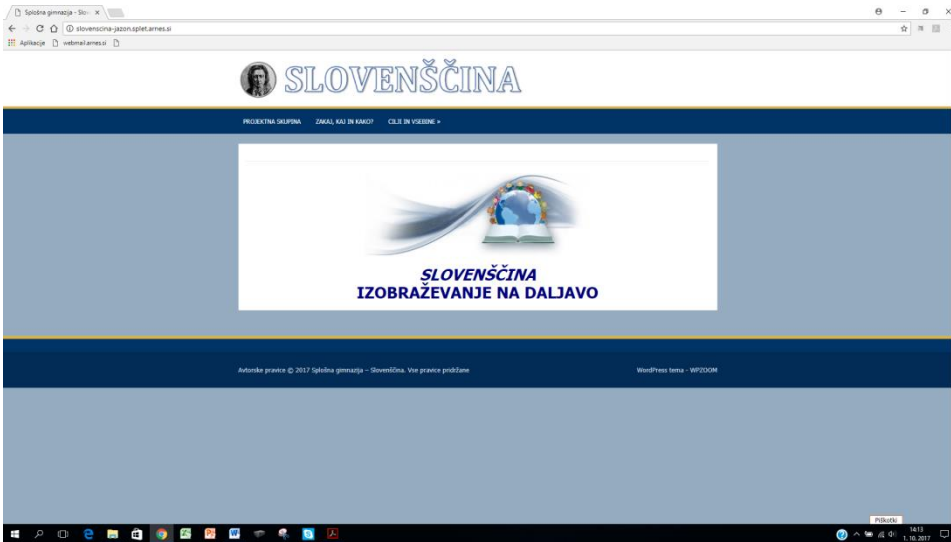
Splošna gimnazija – Slov ×

slovenscina-jazon.splet.arnes.si

Aplikacije webmail.arnes.si

SLOVENŠČINA

PROJEKTNA SKUPINA ZAKAJ, KAJ IN KAKO? CILJI IN VSEBINE »

SLOVENŠČINA
IZOBRAŽEVANJE NA DALJAVO

Avtorske pravice © 2017 Splošna gimnazija – Slovenščina. Vse pravice pridržane

WordPress tema - WPZOOM

Piškotki

14:13
1. 10. 2017